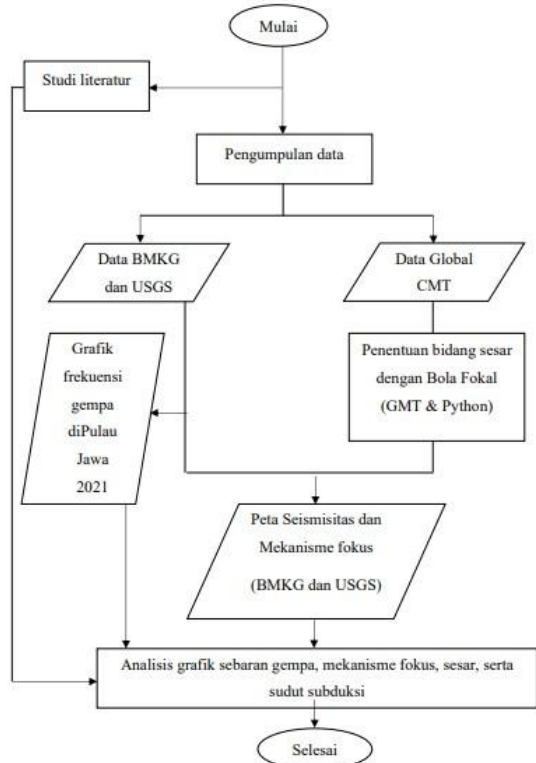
Mulai

Studi literatur

Pengumpulan data

Data BMKG dan USGS

Data Global CMT

Grafik frekuensi gempa diPulau Jawa 2021

Penentuan bidang sesar dengan Bola Fokal (GMT & Python)

Peta Seismisitas dan Mekanisme fokus

(BMKG dan USGS)

Analisis grafik sebaran gempa, mekanisme fokus, sesar, serta sudut subduksi

Selesai